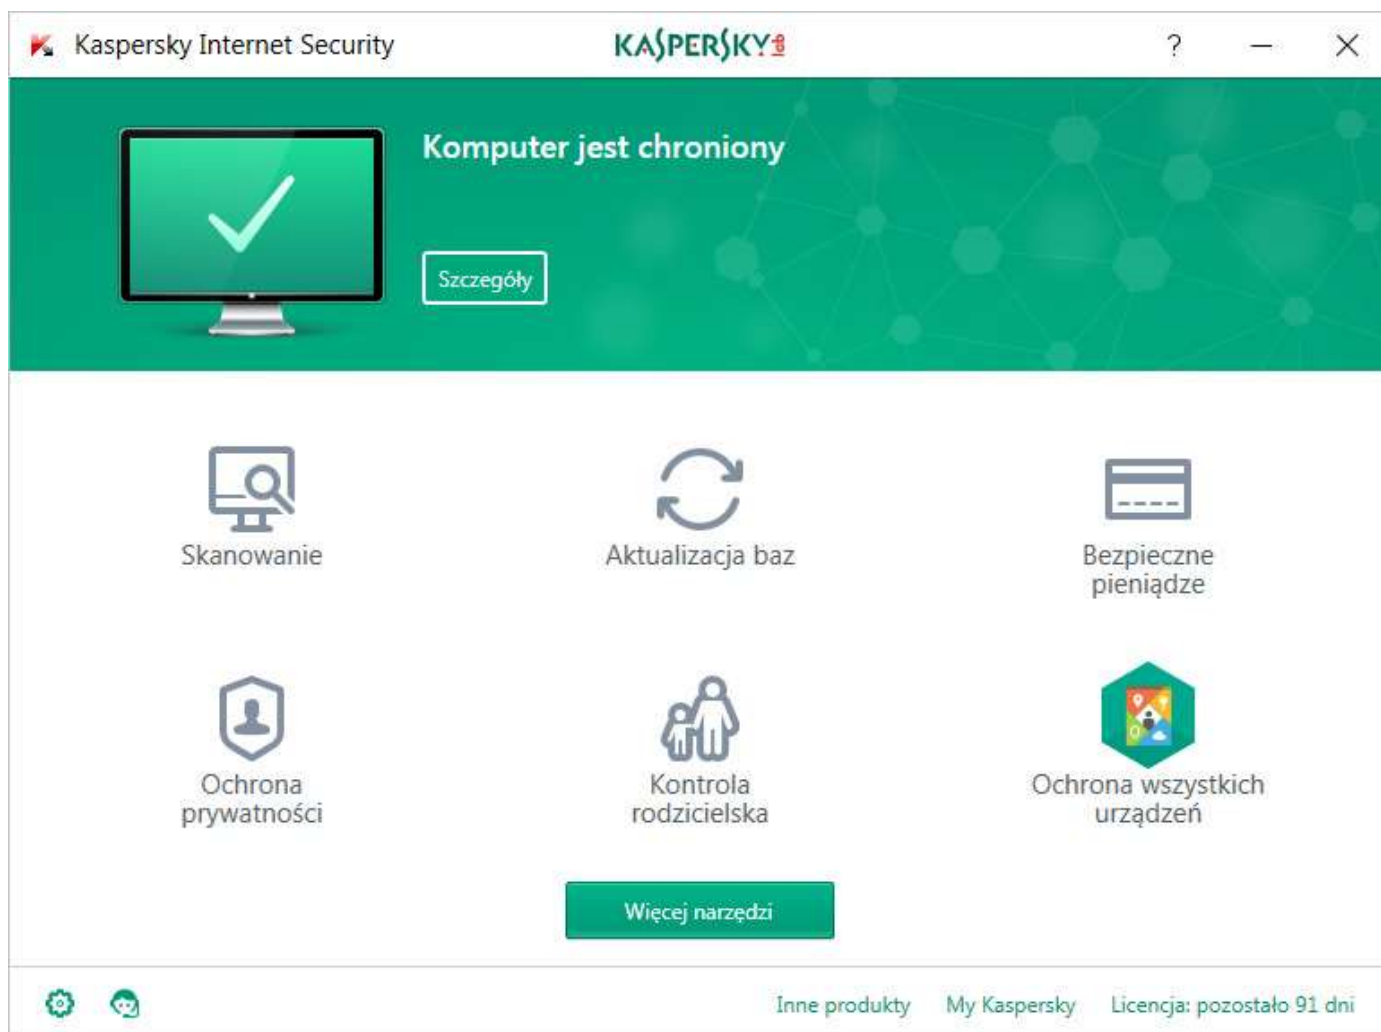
Kaspersky Internet Security
KASPERSKY
?

Komputer jest chroniony
Szczegóły

Skanowanie
Aktualizacja baz
Bezpieczne pieniądze

Ochrona prywatności
Kontrola rodzicielska
Ochrona wszystkich urządzeń

Więcej narzędzi

Inne produkty
My Kaspersky
Licencja: pozostało 91 dni